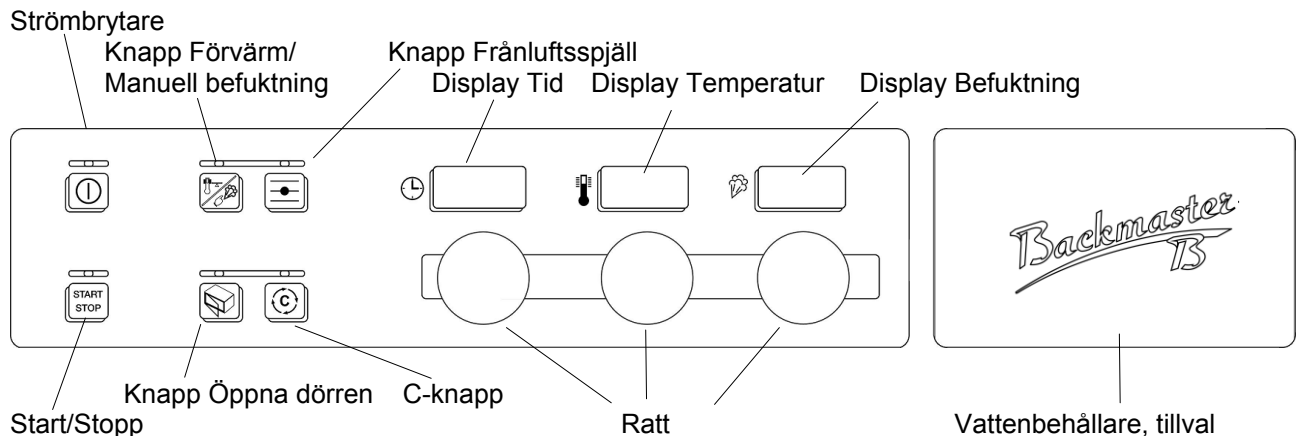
Strömbrytare

Knapp Förvärm/
Manuell befuktning

Knapp Frånluftsspjäll

Display Tid

Display Temperatur

Display Befuktning

START
STOP

C

Backmaster
B

Knapp Öppna dörren

C-knapp

Start/Stopp

Ratt

Vattenbehållare, tillval